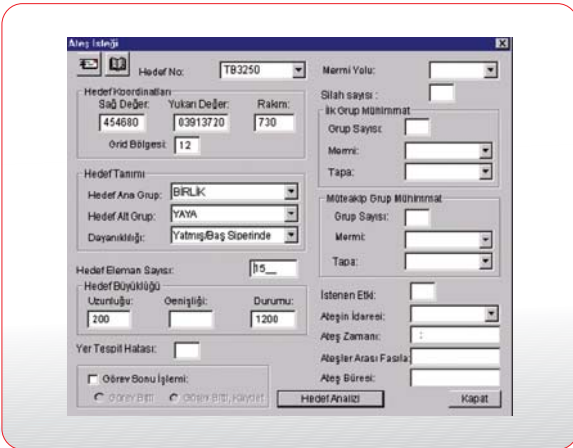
Ateş İsteği

Hedef No: TB3250

Hedef Koordinatları
Sağ Değer: 454680
Yukarı Değer: 03913720
Rakım: 730
Grid Bölgesi: 12

Hedef Tanımı
Hedef Ana Grup: BİRLİK
Hedef Alt Grup: YAYA
Dayanıklılığı: Yatmış/Baş Siperinde

Hedef Eleman Sayısı: 15

Hedef Büyüklüğü
Uzunluğu: 200
Genişliği:
Durumu: 1200

Yer Tespit Hatası:

Görev Sonu İşlemi:
Görev Bitti
Görev Bitti, Kayıplı

Mermi Yolu:
Silah sayısı :

İlk Grup Mühimmat
Grup Sayısı:
Mermi:
Tapa:

Müteakip Grup Mühimmat
Grup Sayısı:
Mermi:
Tapa:

İstenen Etki:
Ateşin İdaresi:
Ateş Zamanı: :
Ateşler Arası Fasıla:
Ateş Süresi:

Hedef Analizi
Kapat